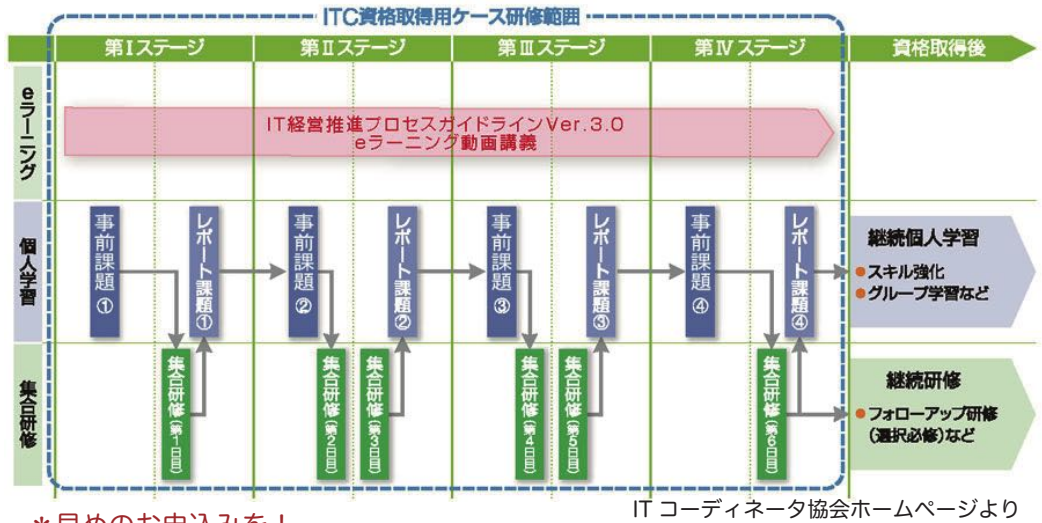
ITC資格取得用ケース研修範囲

第Ⅰステージ
第Ⅱステージ
第Ⅲステージ
第Ⅳステージ
資格取得後

eラーニング
IT経営推進プロセスガイドラインVer.3.0
eラーニング動画講義

個人学習
事前課題①
レポート課題①
事前課題②
レポート課題②
事前課題③
レポート課題③
事前課題④
レポート課題④
継続個人学習
●スキル強化
●グループ学習など

集合研修
集合研修(第1日目)
集合研修(第2日目)
集合研修(第3日目)
集合研修(第4日目)
集合研修(第5日目)
集合研修(第6日目)
継続研修
●フォローアップ研修(選択必修)など

＊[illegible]めのお申込みを！
IT コーディネータ協会ホームページより